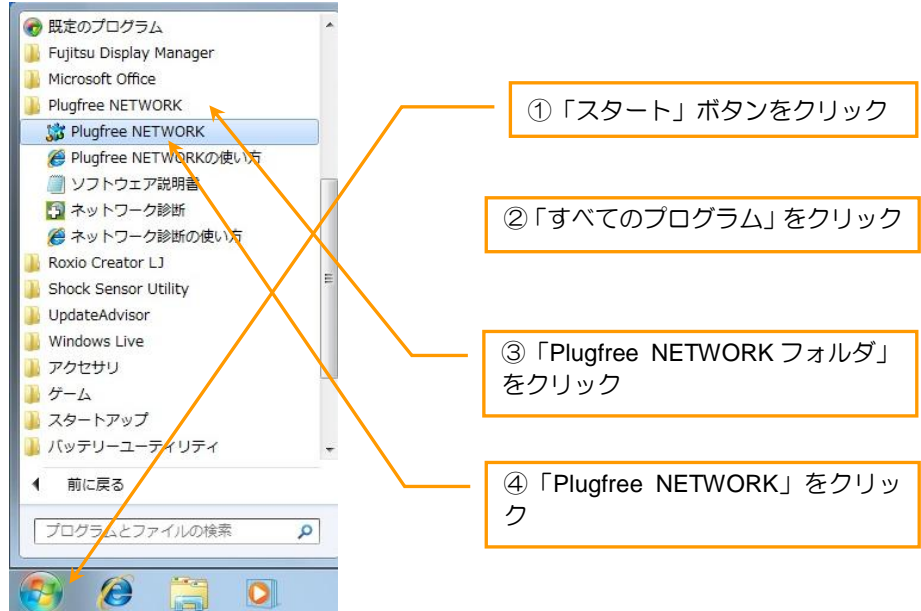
既定のプログラム
Fujitsu Display Manager
Microsoft Office
Plugfree NETWORK
Plugfree NETWORK
Plugfree NETWORKの使い方
ソフトウェア説明書
ネットワーク診断
ネットワーク診断の使い方
Roxio Creator LJ
Shock Sensor Utility
UpdateAdvisor
Windows Live
アクセサリ
ゲーム
スタートアップ
バッテリーユーティリティ
前に戻る
プログラムとファイルの検索

①「スタート」ボタンをクリック

②「すべてのプログラム」をクリック

③「Plugfree NETWORK フォルダ」をクリック

④「Plugfree NETWORK」をクリック